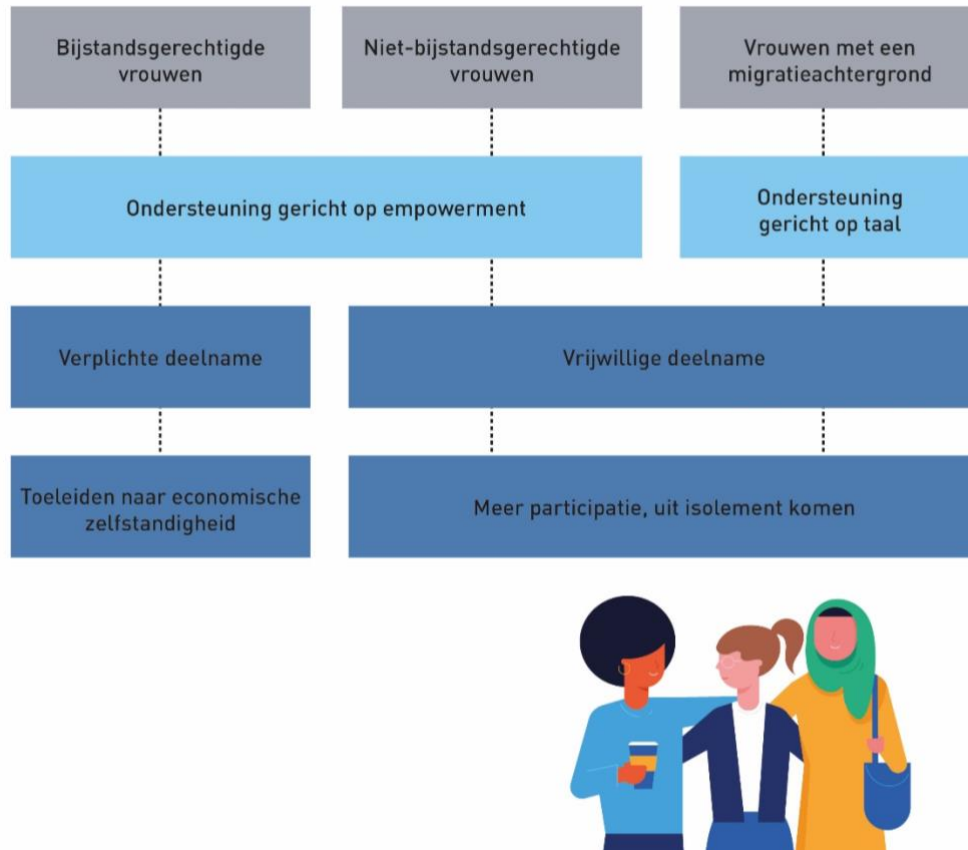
Bijstandsgerechtigde vrouwen

Niet-bijstandsgerechtigde vrouwen

Vrouwen met een migratieachtergrond

Ondersteuning gericht op empowerment

Ondersteuning gericht op taal

Verplichte deelname

Vrijwillige deelname

Toeleiden naar economische zelfstandigheid

Meer participatie, uit isolement komen